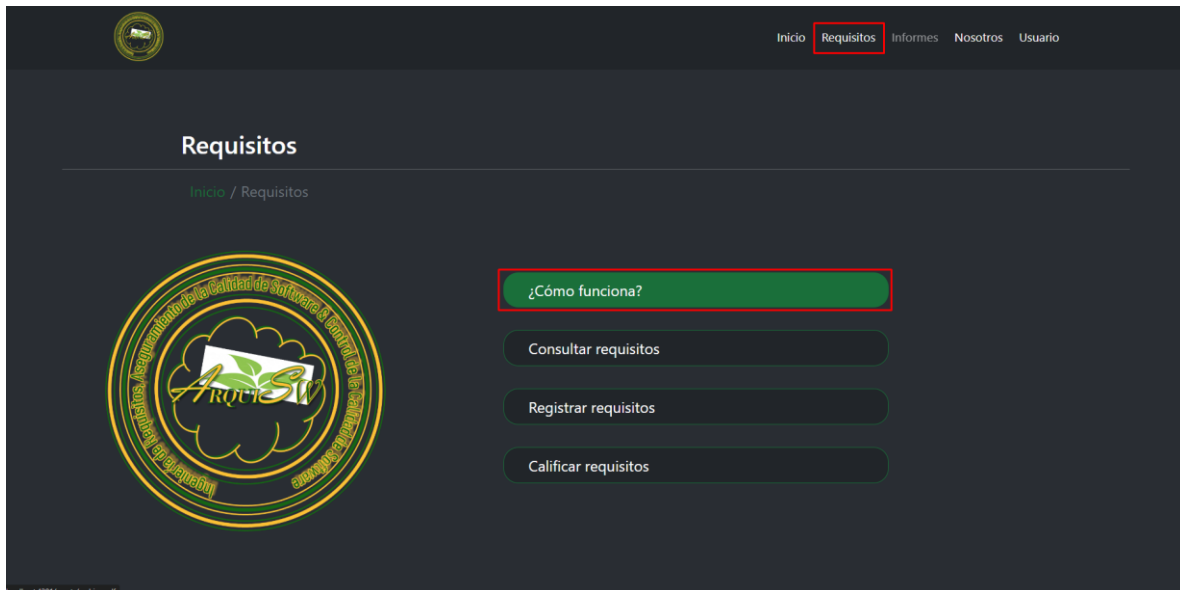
Inicio Requisitos Informes Nosotros Usuario

Requisitos

Inicio / Requisitos

Ingeniería de Requisitos, Aseguramiento de la Calidad de Software & Control de la Calidad de Software

ArquiSW

¿Cómo funciona?

Consultar requisitos

Registrar requisitos

Calificar requisitos

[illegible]